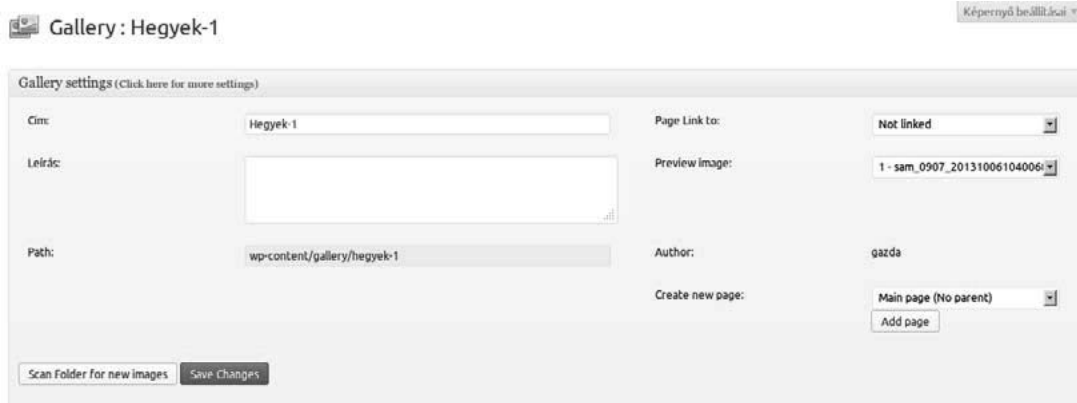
Gallery : Hegyek-1

Képernyő beállításai

Gallery settings (Click here for more settings)

Cím: Hegyek-1

Leírás:

Path: wp-content/gallery/hegyek-1

Page Link to: Not linked

Preview image: 1 - sam_0907_2013100610400

Author: gazda

Create new page: Main page (No parent)

Add page

Scan Folder for new images

Save Changes